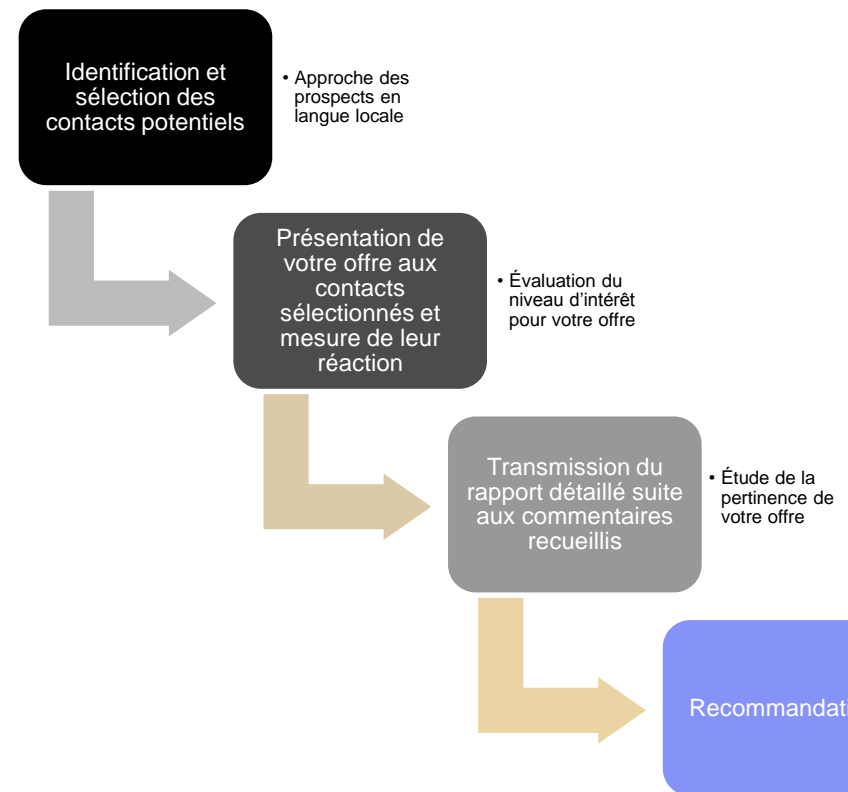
Identification et sélection des contacts potentiels

• Approche des prospects en langue locale

Présentation de votre offre aux contacts sélectionnés et mesure de leur réaction

• Évaluation du niveau d'intérêt pour votre offre

Transmission du rapport détaillé suite aux commentaires recueillis

• Étude de la pertinence de votre offre

Recommandati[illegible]